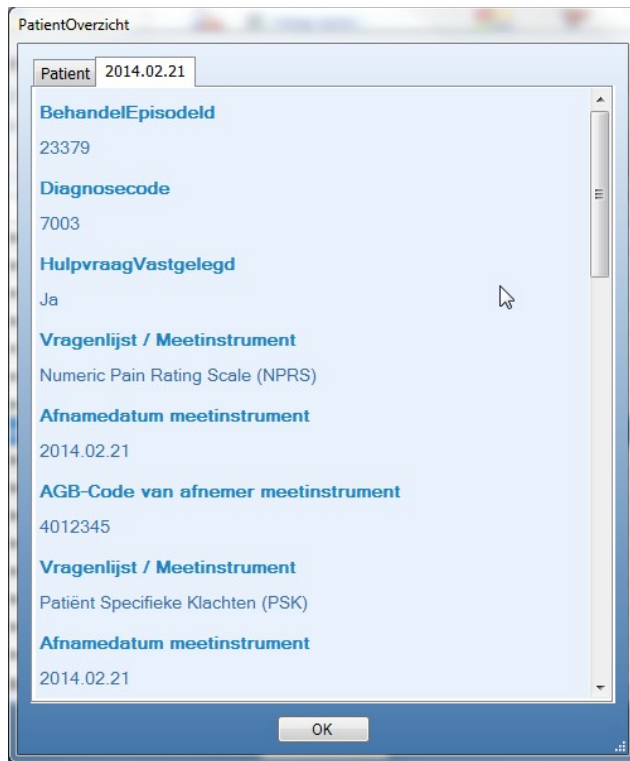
PatientOverzicht

Patient | 2014.02.21

BehandelEpisodeId

23379

Diagnosecode

7003

HulpvraagVastgelegd

Ja

Vragenlijst / Meetinstrument

Numeric Pain Rating Scale (NPRS)

Afnamedatum meetinstrument

2014.02.21

AGB-Code van afnemer meetinstrument

4012345

Vragenlijst / Meetinstrument

Patiënt Specifieke Klachten (PSK)

Afnamedatum meetinstrument

2014.02.21

OK